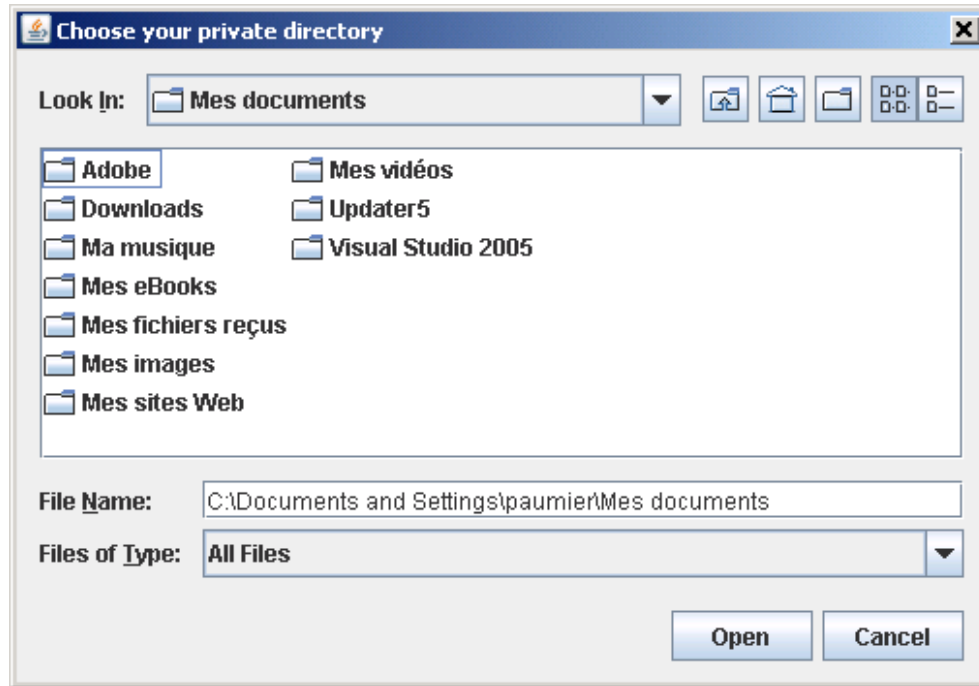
Choose your private directory

Look In: Mes documents

Adobe
Downloads
Ma musique
Mes eBooks
Mes fichiers reçus
Mes images
Mes sites Web
Mes vidéos
Updater5
Visual Studio 2005

File Name: C:\Documents and Settings\paumier\Mes documents

Files of Type: All Files

Open
Cancel